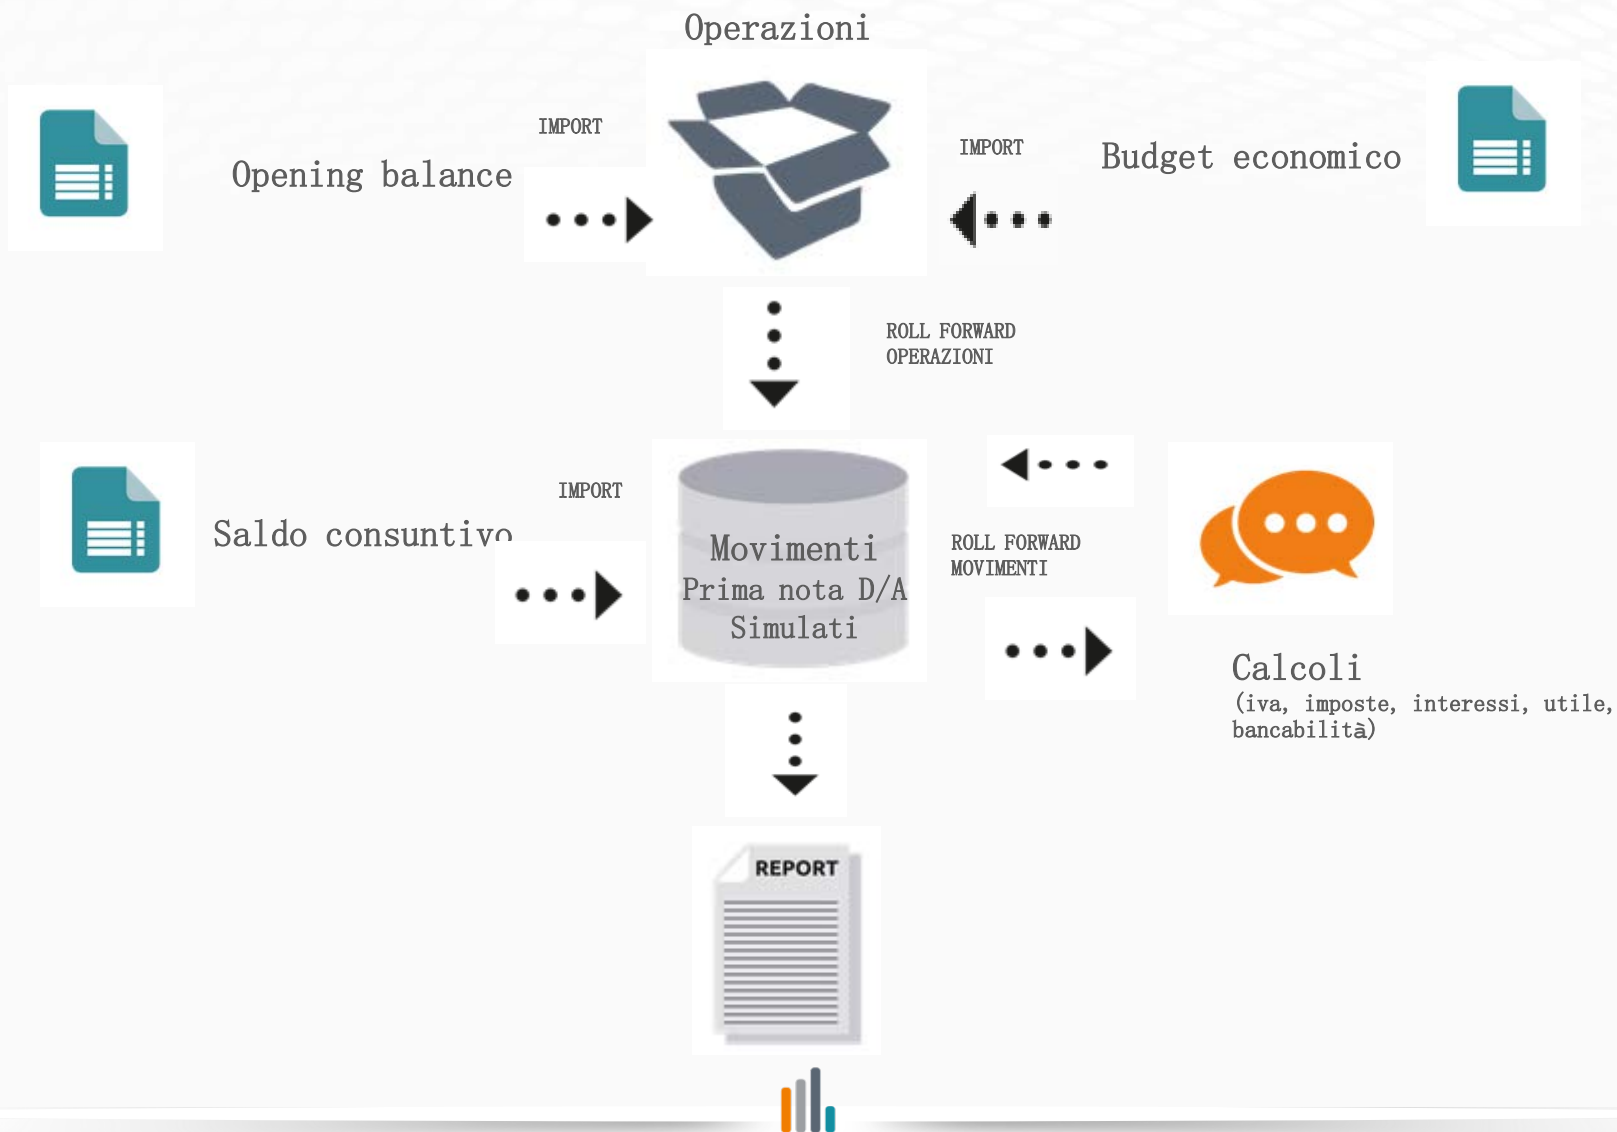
Operazioni

IMPORT

Opening balance

IMPORT

Budget economico

ROLL FORWARD
OPERAZIONI

IMPORT

Saldo consuntivo

Movimenti
Prima nota D/A
Simulati

ROLL FORWARD
MOVIMENTI

Calcoli
(iva, imposte, interessi, utile, bancabilità)

REPORT